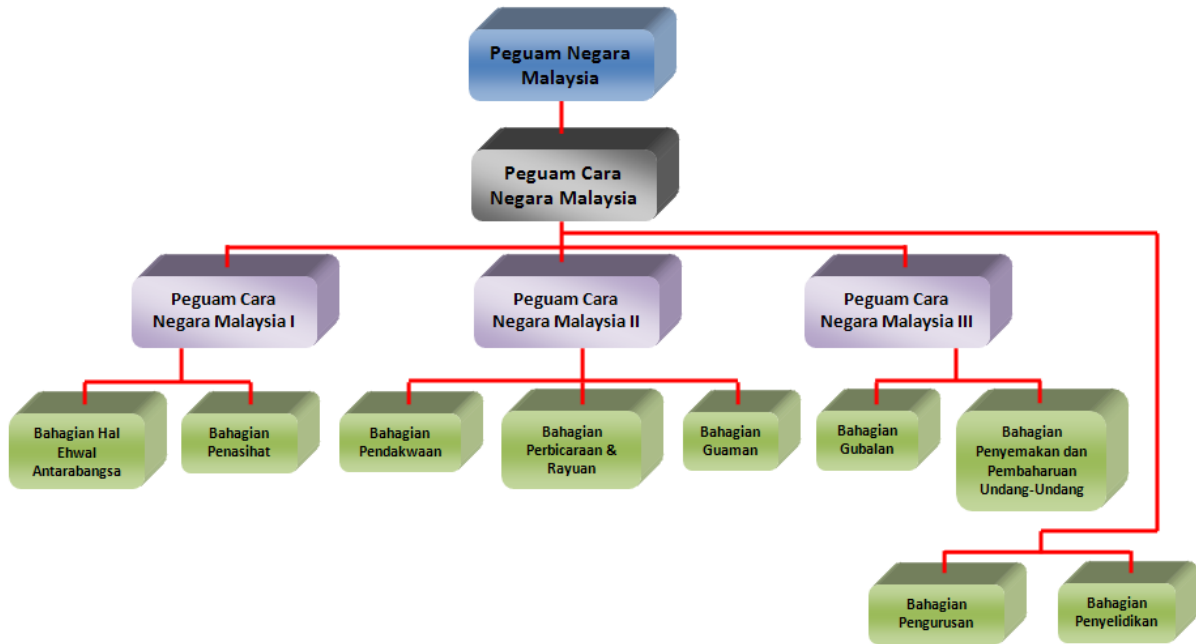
Peguam Negara Malaysia

Peguam Cara Negara Malaysia

Peguam Cara Negara Malaysia I

Peguam Cara Negara Malaysia II

Peguam Cara Negara Malaysia III

Bahagian Hal Ehwal Antarabangsa

Bahagian Penasihat

Bahagian Pendakwaan

Bahagian Perbicaraan & Rayuan

Bahagian Guaman

Bahagian Gubalan

Bahagian Penyemakan dan Pembaharuan Undang-Undang

Bahagian Pengurusan

Bahagian Penyelidikan